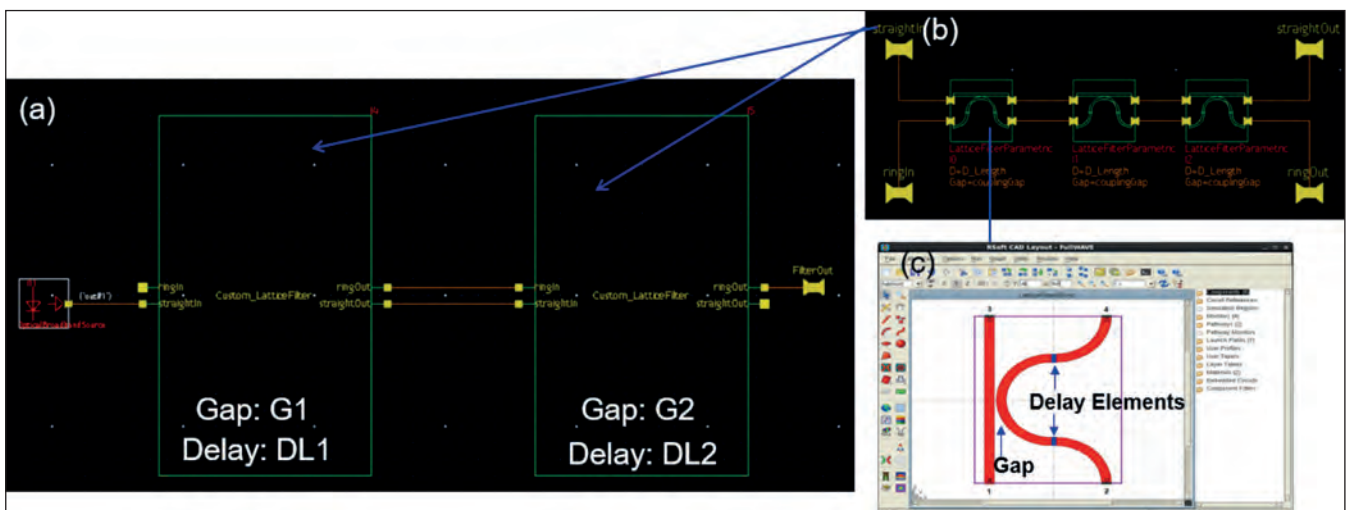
(a)

('satP1')

ringIn
straightIn
Custom_LatticeFilter
ringOut
straightOut

ringIn
straightIn
Custom_LatticeFilter
ringOut
straightOut

FilterOut

Gap: G1
Delay: DL1

Gap: G2
Delay: DL2

(b)

straightIn
straightOut
ringIn
ringOut

LatticeFilterParametric
D=D_Length
Gap=couplingGap

LatticeFilterParametric
D=D_Length
Gap=couplingGap

LatticeFilterParametric
D=D_Length
Gap=couplingGap

(c)

RSoft CAD Layout - FullWAVE

Delay Elements

Gap

1
2
3
4